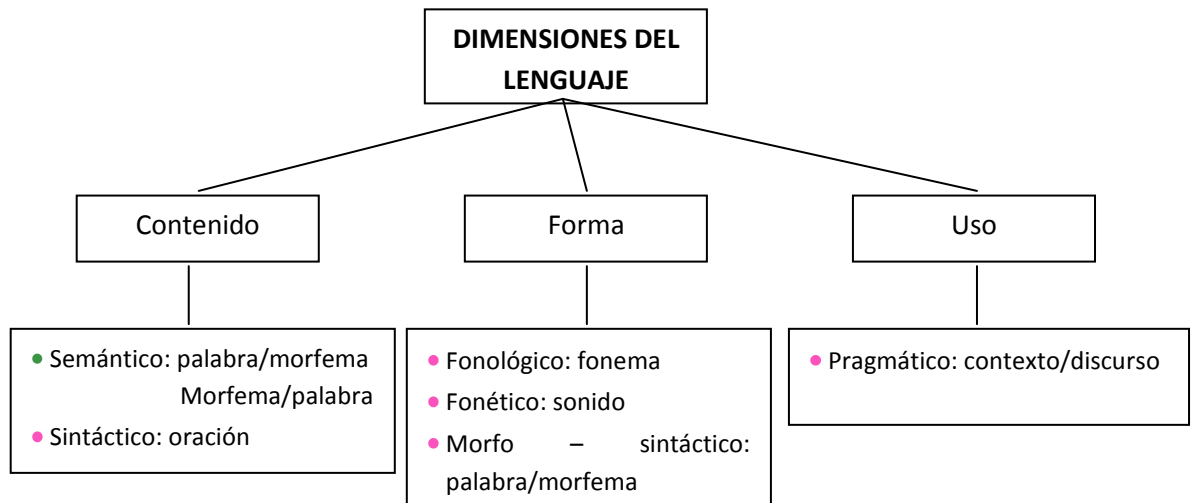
DIMENSIONES DEL LENGUAJE

Contenido

Forma

Uso

• Semántico: palabra/morfema
Morfema/palabra
• Sintáctico: oración

• Fonológico: fonema
• Fonético: sonido
• Morfo – sintáctico: palabra/morfema

• Pragmático: contexto/discurso